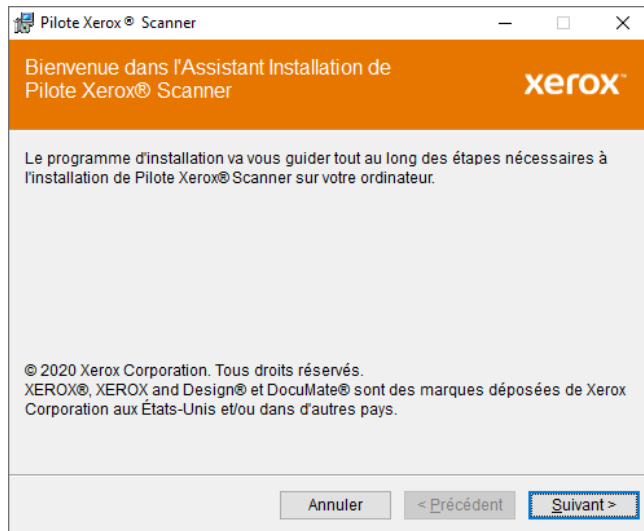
Pilote Xerox® Scanner

Bienvenue dans l'Assistant Installation de Pilote Xerox® Scanner

xerox

Le programme d'installation va vous guider tout au long des étapes nécessaires à l'installation de Pilote Xerox® Scanner sur votre ordinateur.

© 2020 Xerox Corporation. Tous droits réservés.
XEROX®, XEROX and Design® et DocuMate® sont des marques déposées de Xerox Corporation aux États-Unis et/ou dans d'autres pays.

Annuler

< Précédent

Suivant >